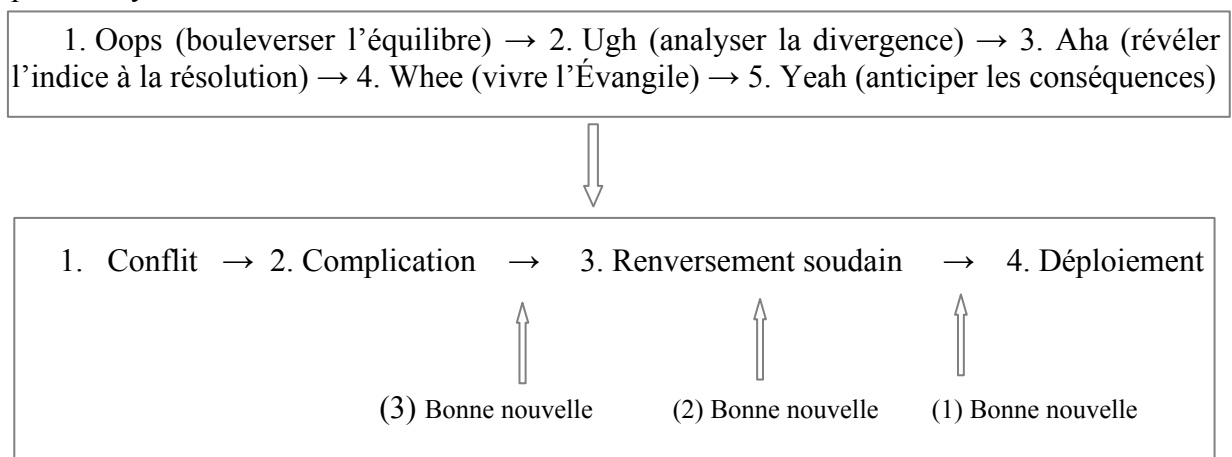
1. Oops (bouleverser l'équilibre) → 2. Ugh (analyser la divergence) → 3. Aha (révéler l'indice à la résolution) → 4. Whee (vivre l'Évangile) → 5. Yeah (anticiper les conséquences)

1. Conflit → 2. Complication → 3. Renversement soudain → 4. Déploiement

(3) Bonne nouvelle (2) Bonne nouvelle (1) Bonne nouvelle